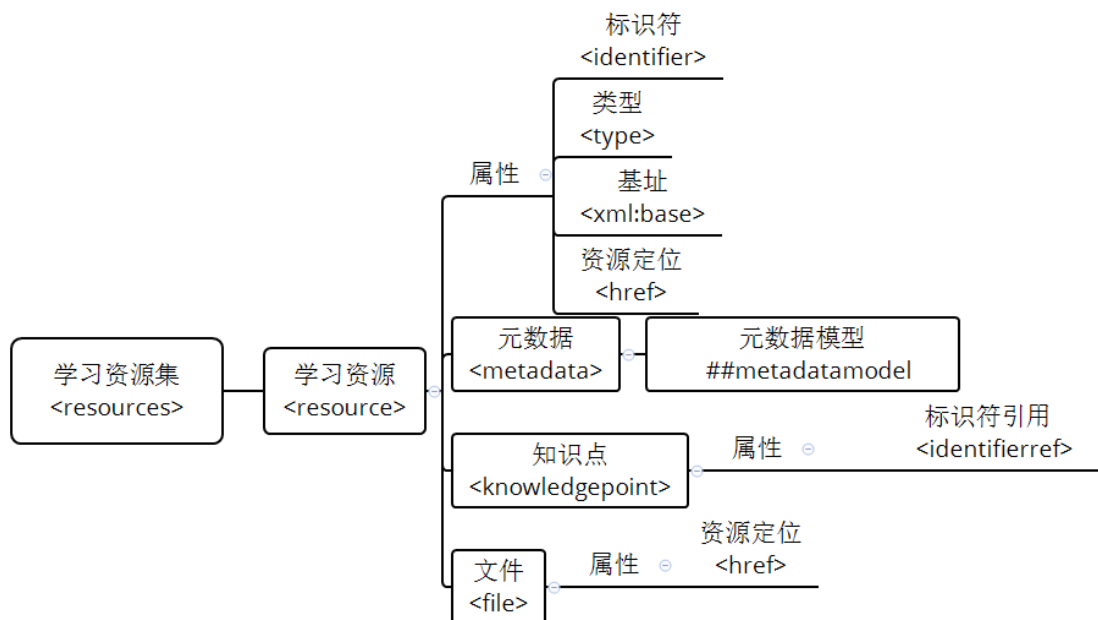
学习资源集
<resources>

学习资源
<resource>

属性

标识符
<identifier>

类型
<type>

基址
<xml:base>

资源定位
<href>

元数据
<metadata>

元数据模型
##metadatamodel

知识点
<knowledgepoint>

属性

标识符引用
<identifierref>

文件
<file>

属性

资源定位
<href>